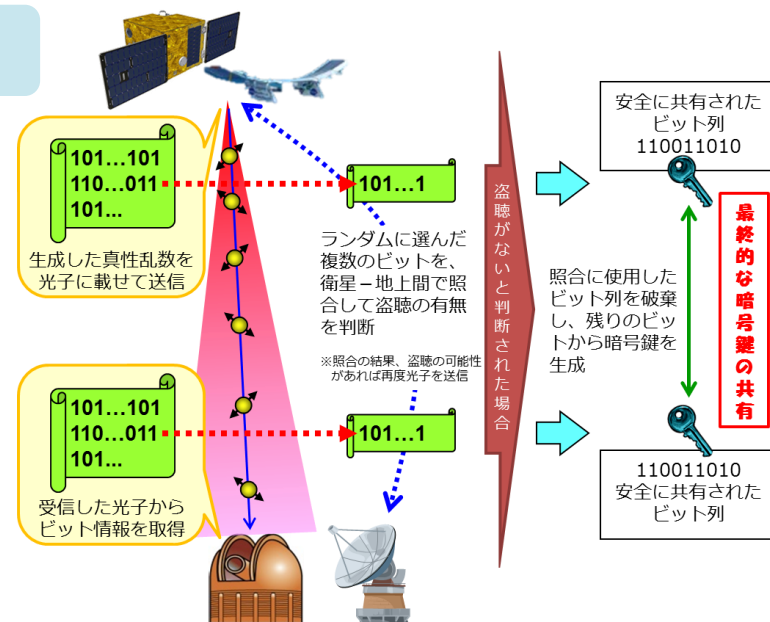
101…101
110…011
101...

生成した真性乱数を光子に載せて送信

101…1

ランダムに選んだ複数のビットを、衛星－地上間で照合して盗聴の有無を判断

※照合の結果、盗聴の可能性があれば再度光子を送信

101…101
110…011
101...

受信した光子からビット情報を取得

101…1

盗聴がないと判断された場合

安全に共有されたビット列
110011010

照合に使用したビット列を破棄し、残りのビットから暗号鍵を生成

最終的な暗号鍵の共有

110011010
安全に共有されたビット列